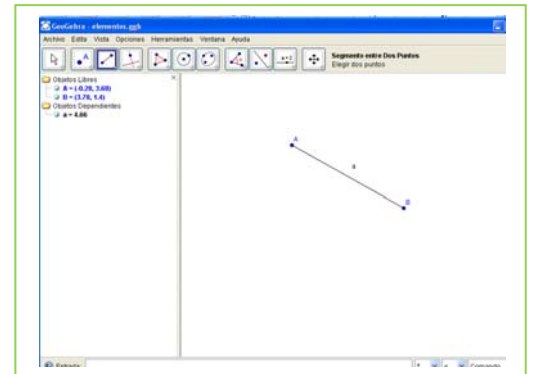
GeoGebra - elementos.ggb

Archivo Edita Vista Opciones Herramientas Ventana Ayuda

Segmento entre Dos Puntos
Elegir dos puntos

Objetos Libres
A = (-0.28, 3.68)
B = (3.78, 1.4)
Objetos Dependientes
a = 4.66

A
a
B

Entrada:
Comando